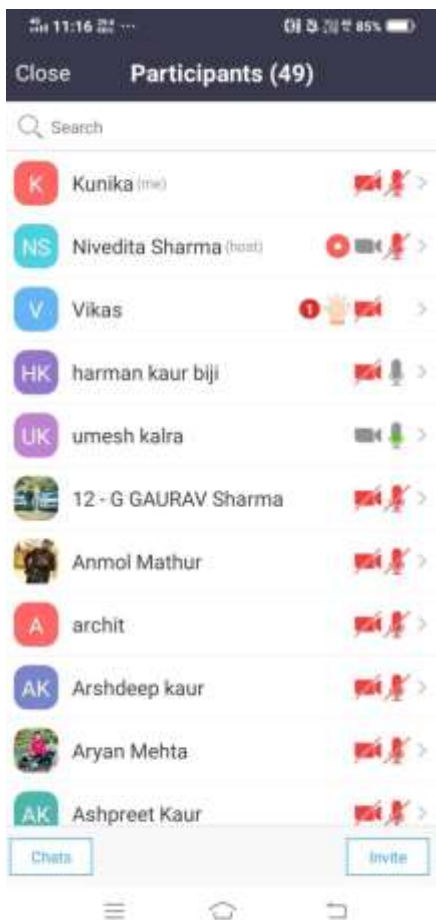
11:16 85%

Close Participants (49)

Search

K Kunika (me)

NS Nivedita Sharma (host)

V Vikas 1

HK harman kaur biji

UK umesh kalra

12 - G GAURAV Sharma

Anmol Mathur

A archit

AK Arshdeep kaur

Aryan Mehta

AK Ashpreet Kaur

Chats Invite